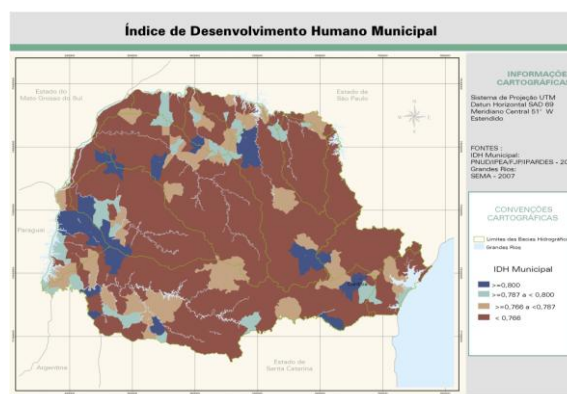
Índice de Desenvolvimento Humano Municipal

Estado do Mato Grosso do Sul

Estado de São Paulo

Paraguai

Argentina

Estado de Santa Catarina

INFORMAÇÕES CARTOGRÁFICAS

Sistema de Projeção UTM
Datum Horizontal SAD 69
Meridiano Central 51° W
Estendido

FONTES :
IDH Municipal:
PNUD/IPEA/FJP/IPARDES - 20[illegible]
Grandes Rios:
SEMA - 2007

CONVENÇÕES CARTOGRÁFICAS

Limites das Bacias Hidrográfic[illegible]
Grandes Rios

IDH Municipal

>=0,800
>=0,787 a < 0,800
>=0,766 a <0,787
< 0,766